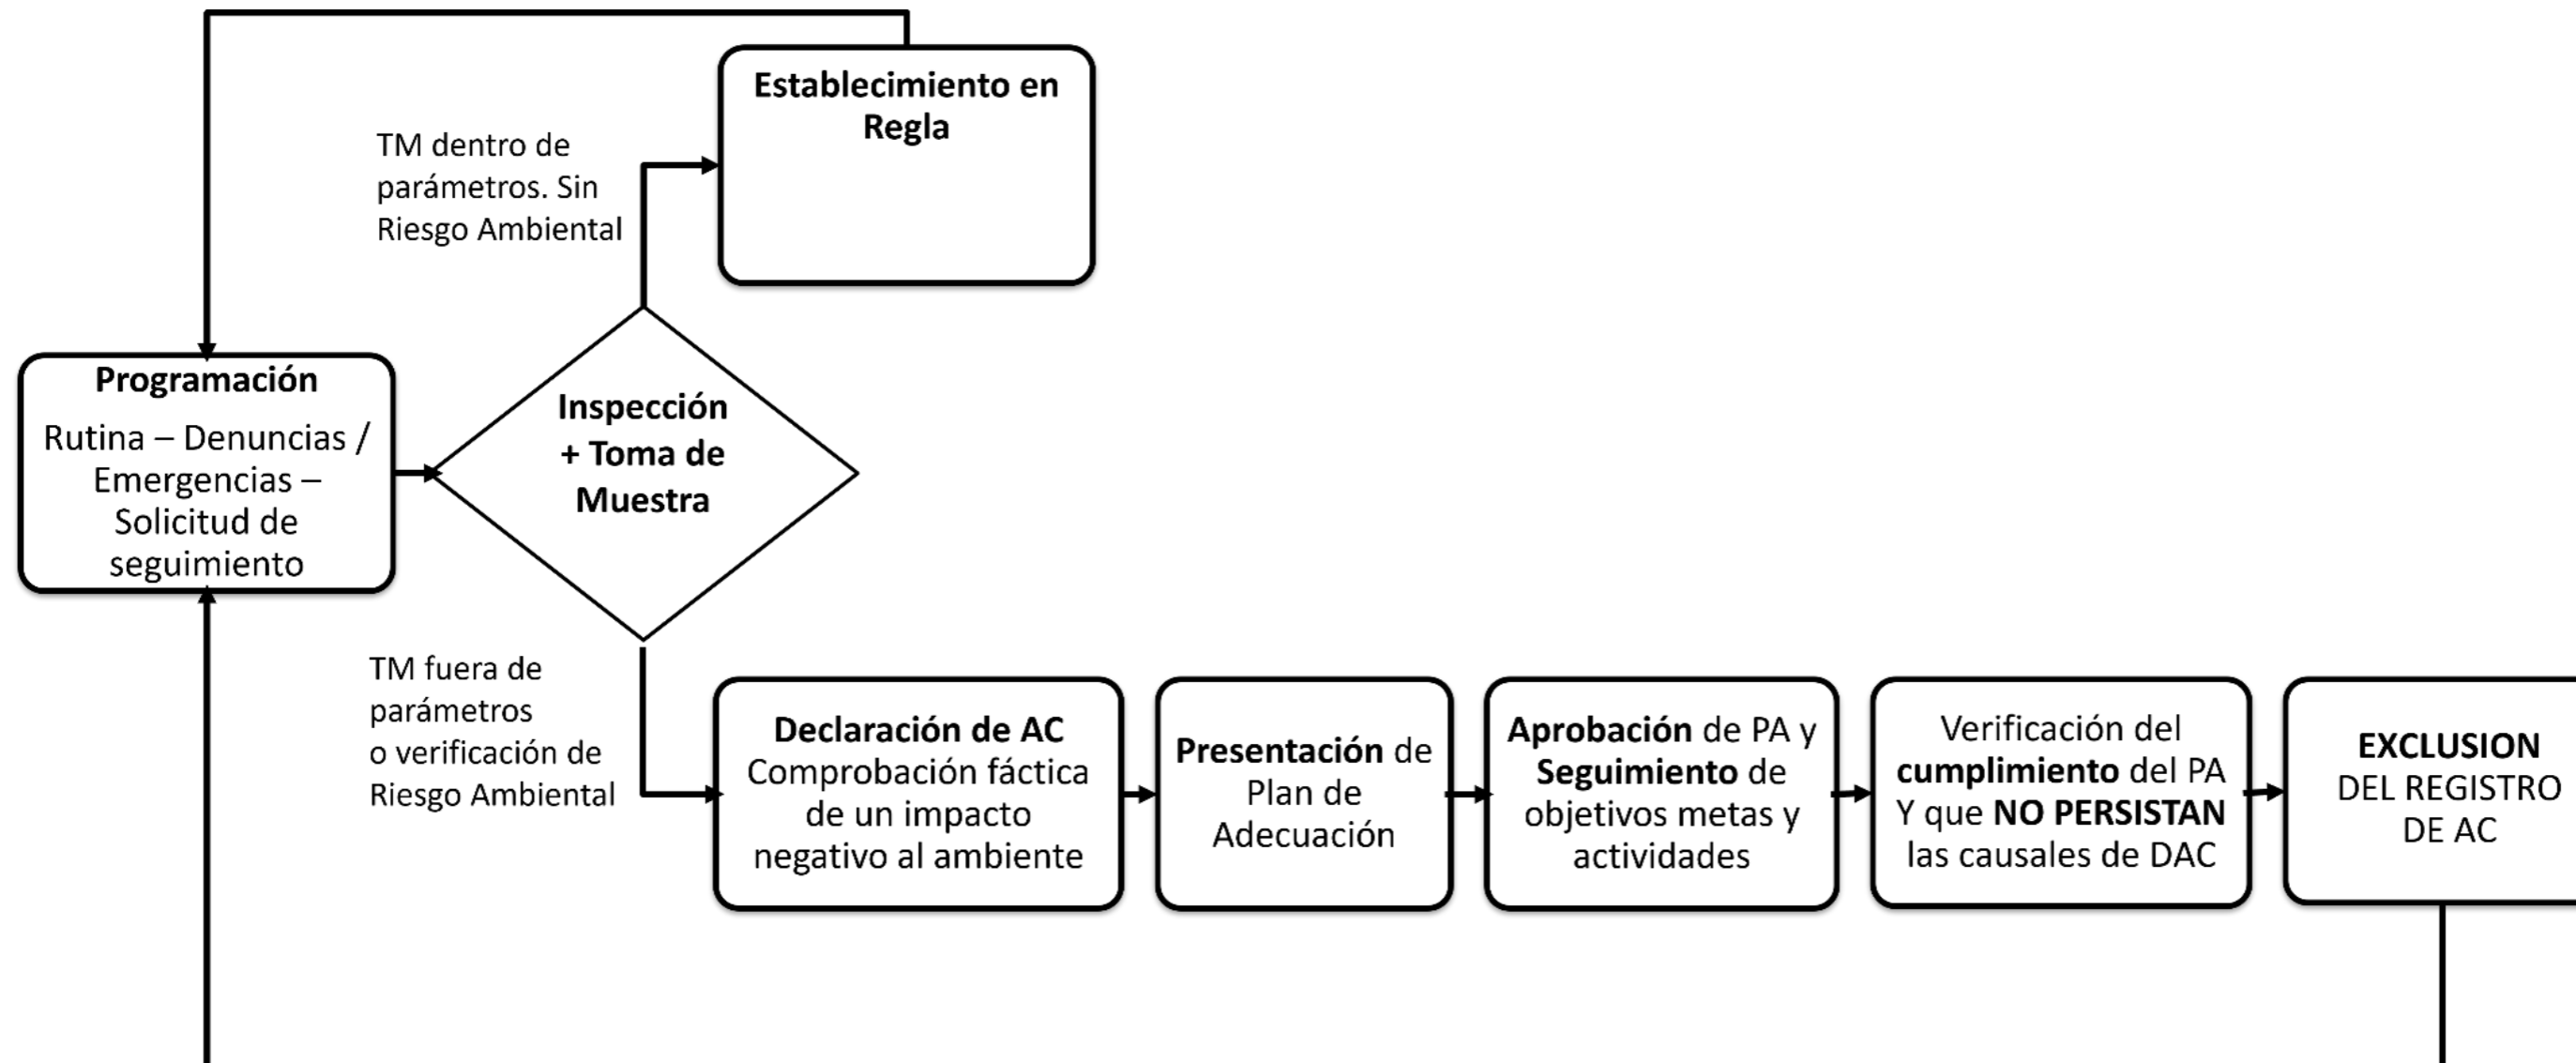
Establecimiento en Regla

TM dentro de parámetros. Sin Riesgo Ambiental

Programación

Rutina – Denuncias / Emergencias – Solicitud de seguimiento

Inspección + Toma de Muestra

TM fuera de parámetros o verificación de Riesgo Ambiental

Declaración de AC Comprobación fáctica de un impacto negativo al ambiente

Presentación de Plan de Adecuación

Aprobación de PA y Seguimiento de objetivos metas y actividades

Verificación del cumplimiento del PA Y que NO PERSISTAN las causales de DAC

EXCLUSION DEL REGISTRO DE AC